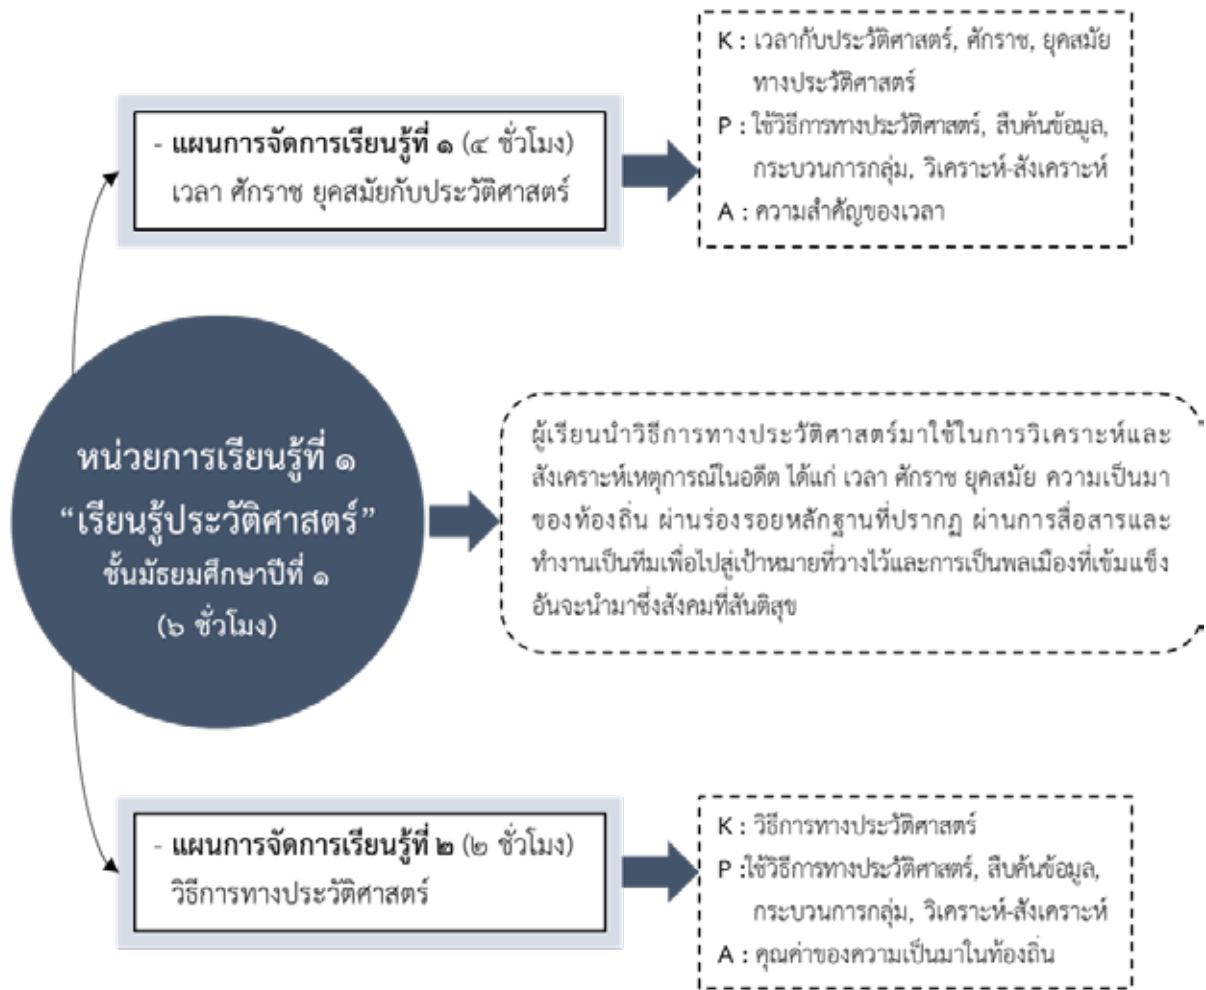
- แผนการจัดการเรียนรู้ที่ ๑ (๔ ชั่วโมง) เวลา ศักราช ยุคสมัยกับประวัติศาสตร์

K : เวลากับประวัติศาสตร์, ศักราช, ยุคสมัยทางประวัติศาสตร์
P : ใช้วิธีการทางประวัติศาสตร์, สืบค้นข้อมูล, กระบวนการกลุ่ม, วิเคราะห์-สังเคราะห์
A : ความสำคัญของเวลา

หน่วยการเรียนรู้ที่ ๑
“เรียนรู้ประวัติศาสตร์”
ชั้นมัธยมศึกษาปีที่ ๑
(๖ ชั่วโมง)

ผู้เรียนนำวิธีการทางประวัติศาสตร์มาใช้ในการวิเคราะห์และสังเคราะห์เหตุการณ์ในอดีต ได้แก่ เวลา ศักราช ยุคสมัย ความเป็นมาของท้องถิ่น ผ่านร่องรอยหลักฐานที่ปรากฏ ผ่านการสื่อสารและทำงานเป็นทีมเพื่อไปสู่เป้าหมายที่วางไว้และการเป็นพลเมืองที่เข้มแข็งอันจะนำมาซึ่งสังคมที่สันติสุข

- แผนการจัดการเรียนรู้ที่ ๒ (๒ ชั่วโมง) วิธีการทางประวัติศาสตร์

K : วิธีการทางประวัติศาสตร์
P : ใช้วิธีการทางประวัติศาสตร์, สืบค้นข้อมูล, กระบวนการกลุ่ม, วิเคราะห์-สังเคราะห์
A : คุณค่าของความเป็นมาในท้องถิ่น